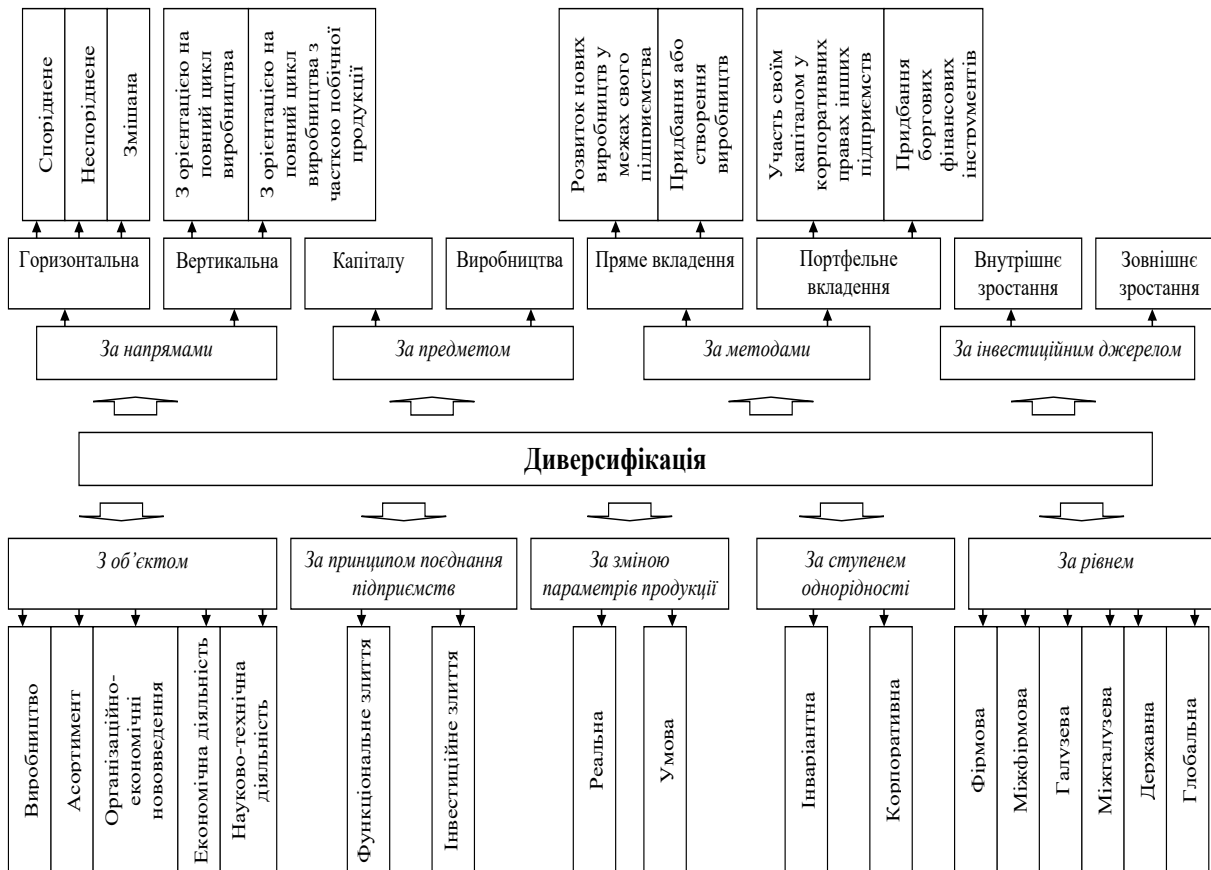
Споріднене

Неспоріднене

Змішана

З орієнтацією на повний цикл виробництва

З орієнтацією на повний цикл виробництва з часткою побічної продукції

Розвиток нових виробництв у межах свого підприємства

Придбання або створення виробництв

Участь своїм капіталом у корпоративних правах інших підприємств

Придбання боргових фінансових інструментів

Горизонтальна

Вертикальна

Капіталу

Виробництва

Пряме вкладення

Портфельне вкладення

Внутрішнє зростання

Зовнішнє зростання

За напрямами

За предметом

За методами

За інвестиційним джерелом

Диверсифікація

З об'єктом

За принципом поєднання підприємств

За зміною параметрів продукції

За ступенем однорідності

За рівнем

Виробництво

Асортимент

Організаційно-економічні нововведення

Економічна діяльність

Науково-технічна діяльність

Функціональне злиття

Інвестиційне злиття

Реальна

Умова

Інваріантна

Корпоративна

Фірмова

Міжфірмова

Галузева

Міжгалузева

Державна

Глобальна